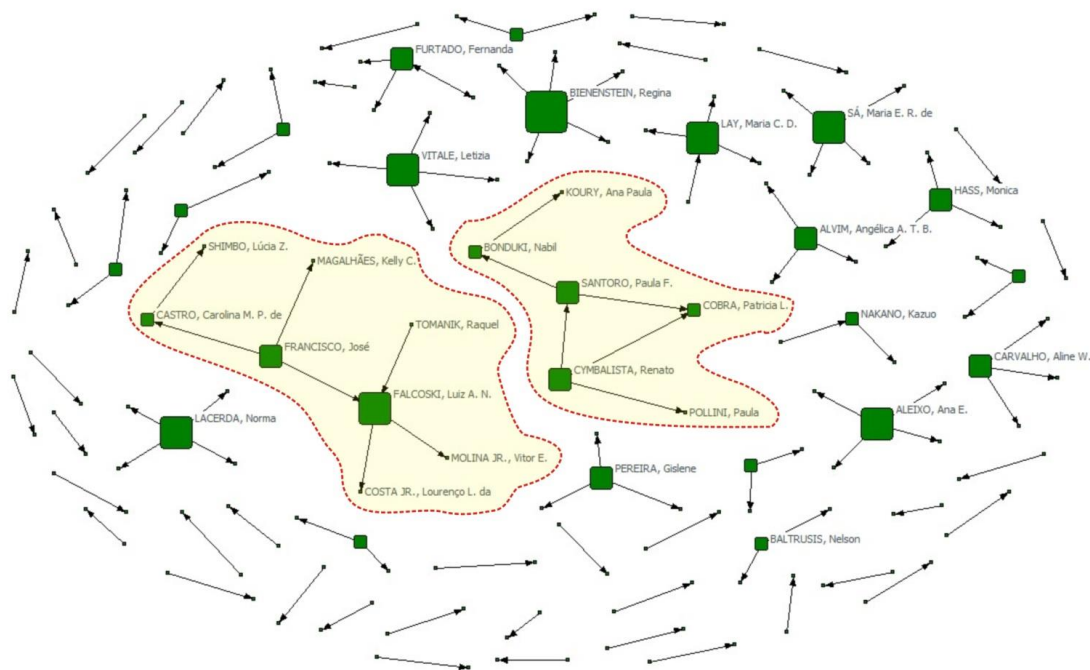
FURTADO, Fernanda

BIENENSTEIN, Regina

LAY, Maria C. D.

SÁ, Maria E. R. de

VITALE, Letizia

KOURY, Ana Paula

HASS, Monica

BONDUKI, Nabil

ALVIM, Angélica A. T. B.

SHIMBO, Lúcia Z.

MAGALHÃES, Kelly C.

SANTORO, Paula F.

COBRA, Patricia L.

NAKANO, Kazuo

CASTRO, Carolina M. P. de

TOMANIK, Raquel

FRANCISCO, José

CYMBALISTA, Renato

CARVALHO, Aline W.

FALCOSKI, Luiz A. N.

LACERDA, Norma

POLLINI, Paula

ALEIXO, Ana E.

MOLINA JR., Vitor E.

PEREIRA, Gislene

COSTA JR., Lourenço L. da

BALTRUSIS, Nelson